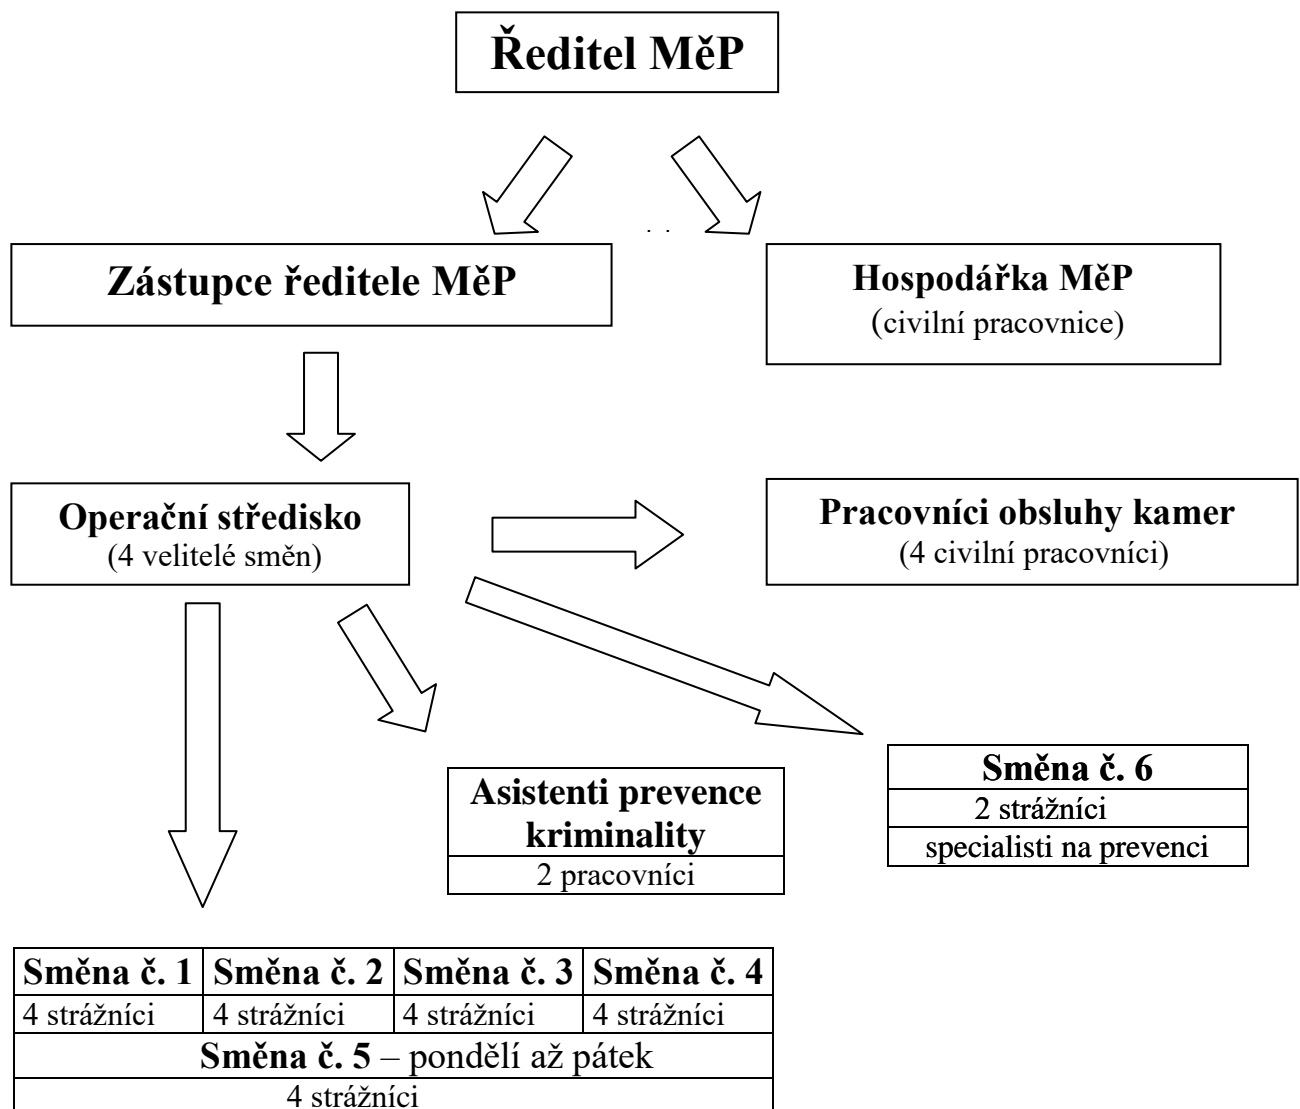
Ředitel MěP

Zástupce ředitele MěP

Hospodářka MěP
(civilní pracovnice)

Operační středisko
(4 velitelé směn)

Pracovníci obsluhy kamer
(4 civilní pracovníci)

Asistenti prevence kriminality
2 pracovníci

Směna č. 6
2 strážníci
specialisti na prevenci

| Směna č. 1 | Směna č. 2 | Směna č. 3 | Směna č. 4 |
|---|---|---|---|
| 4 strážníci | 4 strážníci | 4 strážníci | 4 strážníci |
| Směna č. 5 – pondělí až pátek | | | |
| 4 strážníci | | | |